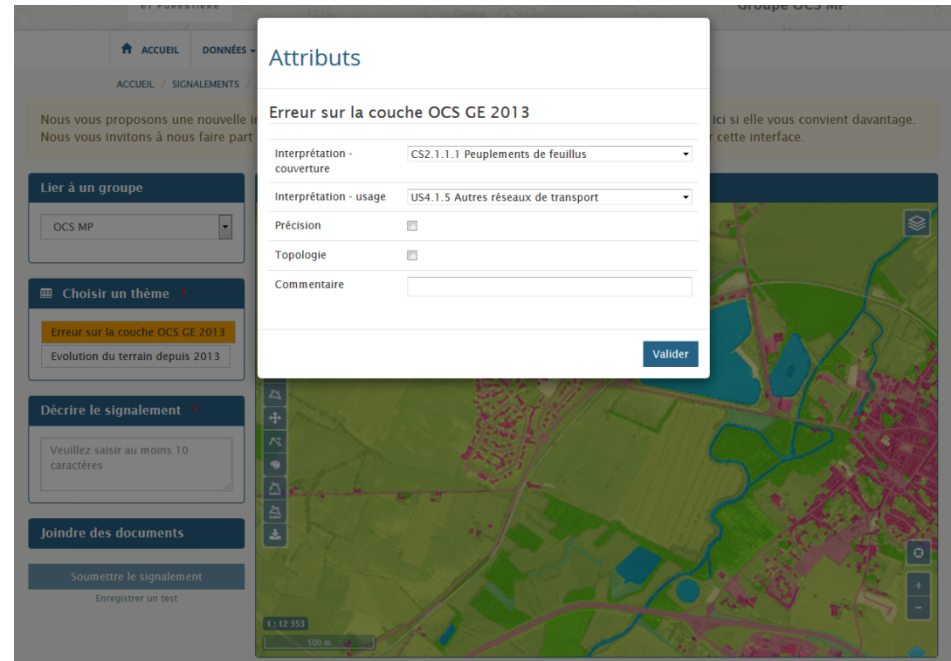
ET FORESTIÈRE
Groupe OCS MP

ACCUEIL DONNÉES

ACCUEIL / SIGNALEMENTS /

Nous vous proposons une nouvelle i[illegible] ici si elle vous convient davantage.
Nous vous invitons à nous faire part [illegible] cette interface.

Attributs

Erreur sur la couche OCS GE 2013

| Interprétation - couverture | CS2.1.1.1 Peuplements de feuillus |
|---|---|
| Interprétation - usage | US4.1.5 Autres réseaux de transport |
| Précision | |
| Topologie | |
| Commentaire | |

Valider

Lier à un groupe
OCS MP

Choisir un thème *
Erreur sur la couche OCS GE 2013
Evolution du terrain depuis 2013

Décrire le signalement *
Veuillez saisir au moins 10 caractères

Joindre des documents

Soumettre le signalement
Enregistrer un test

1 : 12 353
500 m